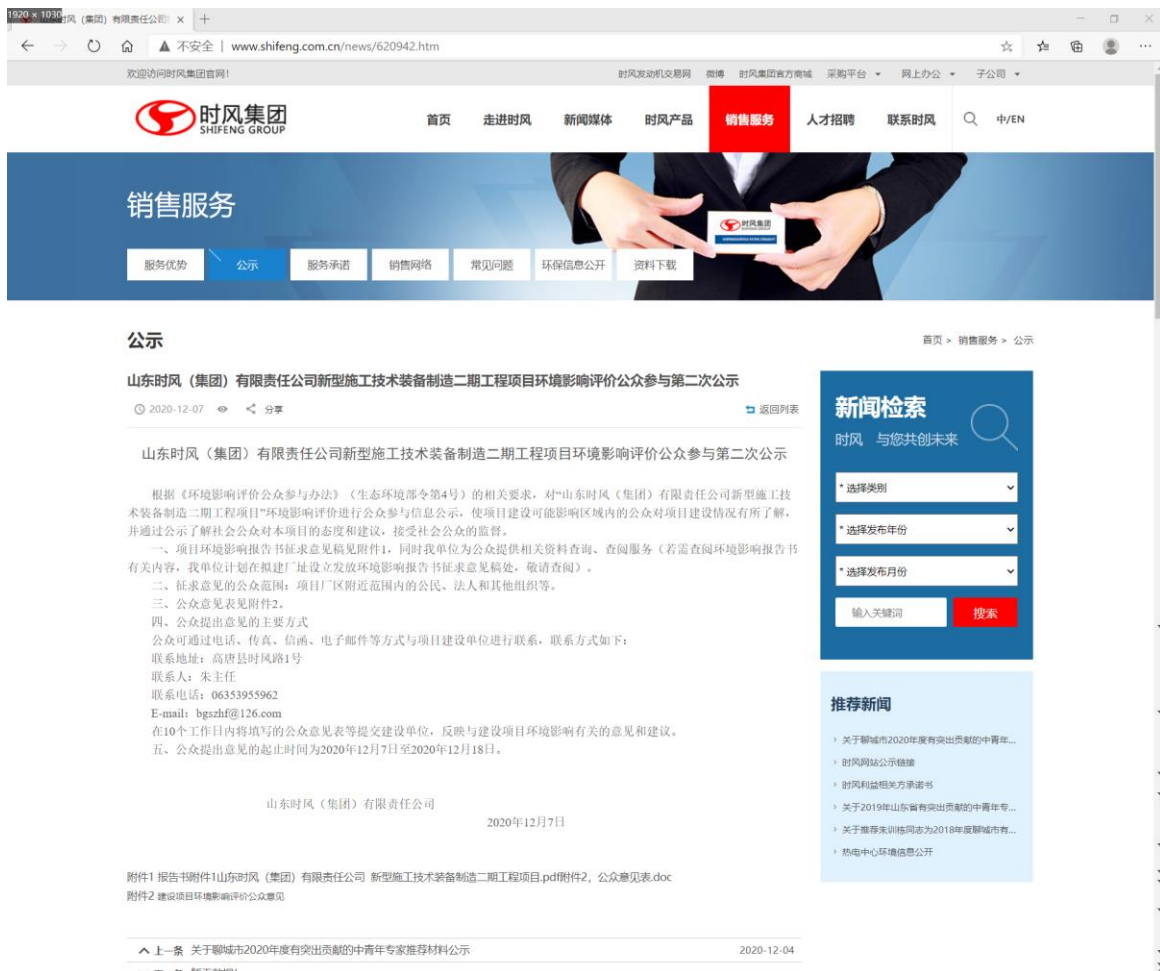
1920 × 1030 时风（集团）有限责任公司 ×

不安全 | www.shifeng.com.cn/news/620942.htm

欢迎访问时风集团官网!

时风发动机交易网 微博 时风集团官方商城 采购平台 网上办公 子公司

时风集团 SHIFENG GROUP

首页 走进时风 新闻媒体 时风产品 销售服务 人才招聘 联系时风 中/EN

销售服务

服务优势 公示 服务承诺 销售网络 常见问题 环保信息公开 资料下载

公示

首页 > 销售服务 > 公示

山东时风（集团）有限责任公司新型施工技术装备制造二期工程项目环境影响评价公众参与第二次公示

2020-12-07 分享

返回列表

山东时风（集团）有限责任公司新型施工技术装备制造二期工程项目环境影响评价公众参与第二次公示

根据《环境影响评价公众参与办法》（生态环境部令第4号）的相关要求，对"山东时风（集团）有限责任公司新型施工技术装备制造二期工程项目"环境影响评价进行公众参与信息公示，使项目建设可能影响区域内的公众对项目建设情况有所了解，并通过公示了解社会公众对本项目的态度和建议，接受社会公众的监督。

一、项目环境影响报告书征求意见稿见附件1，同时我单位为公众提供相关资料查询、查阅服务（若需查阅环境影响报告书有关内容，我单位计划在拟建厂址设立发放环境影响报告书征求意见稿处，敬请查阅）。

二、征求意见的公众范围：项目厂区附近范围内的公民、法人和其他组织等。

三、公众意见表见附件2。

四、公众提出意见的主要方式

公众可通过电话、传真、信函、电子邮件等方式与项目建设单位进行联系，联系方式如下：

联系地址：高唐县时风路1号

联系人：朱主任

联系电话：06353955962

E-mail：bgszhf@126.com

在10个工作日内将填写的公众意见表等提交建设单位，反映与建设项目环境影响有关的意见和建议。

五、公众提出意见的起止时间为2020年12月7日至2020年12月18日。

山东时风（集团）有限责任公司

2020年12月7日

附件1 报告书附件1山东时风（集团）有限责任公司 新型施工技术装备制造二期工程项目.pdf附件2，公众意见表.doc
附件2 建设项目环境影响评价公众意见

上一条 关于聊城市2020年度有突出贡献的中青年专家推荐材料公示 2020-12-04

新闻检索
时风 与您共创未来

* 选择类别
* 选择发布年份
* 选择发布月份
输入关键词
搜索

推荐新闻

关于聊城市2020年度有突出贡献的中青年...
时风网站公示链接
时风利益相关方承诺书
关于2019年山东省有突出贡献的中青年专...
关于推荐朱训栋同志为2018年度聊城市有...
热电中心环境信息公开